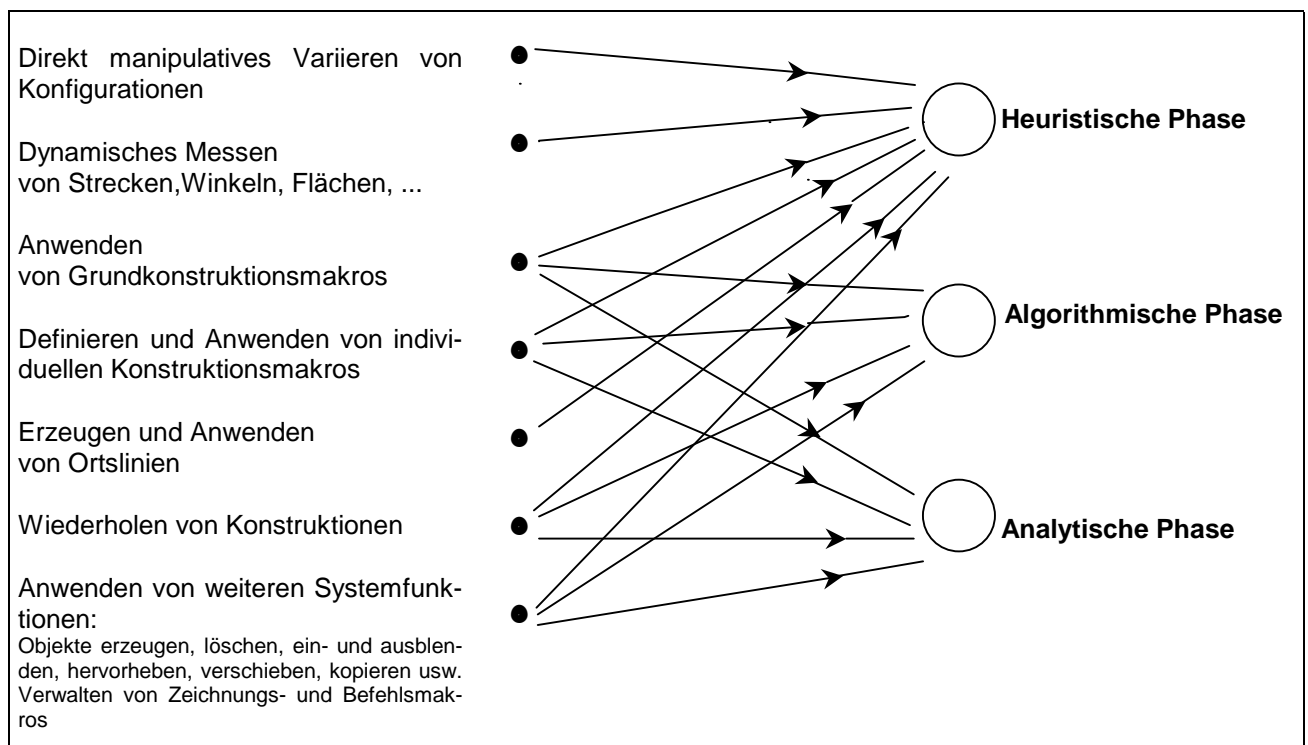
Direkt manipulatives Variieren von Konfigurationen

Dynamisches Messen von Strecken,Winkeln, Flächen, ...

Anwenden von Grundkonstruktionsmakros

Definieren und Anwenden von individuellen Konstruktionsmakros

Erzeugen und Anwenden von Ortslinien

Wiederholen von Konstruktionen

Anwenden von weiteren Systemfunktionen:
Objekte erzeugen, löschen, ein- und ausblenden, hervorheben, verschieben, kopieren usw. Verwalten von Zeichnungs- und Befehlsmakros

Heuristische Phase

Algorithmische Phase

Analytische Phase